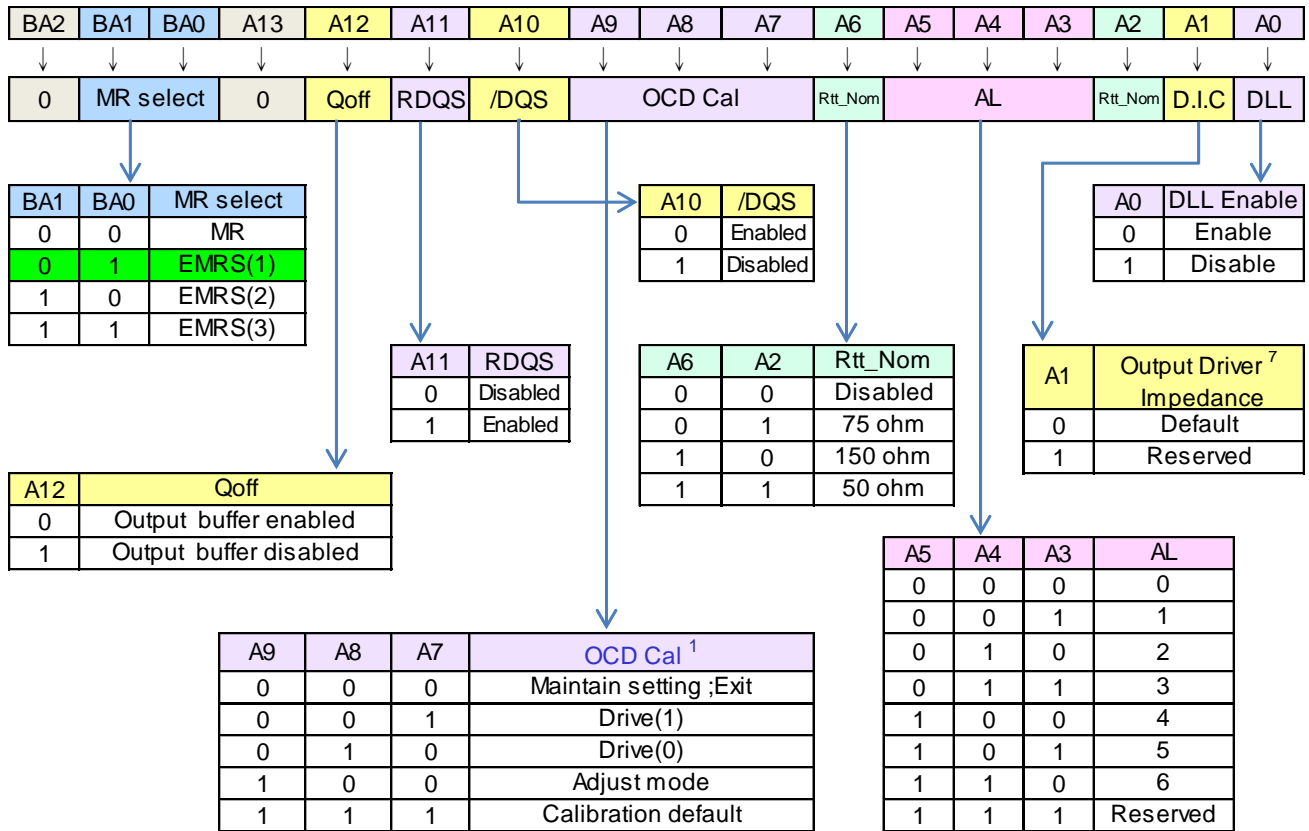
| BA2 | BA1 | BA0 | A13 | A12 | A11 | A10 | A9 | A8 | A7 | A6 | A5 | A4 | A3 | A2 | A1 | A0 |
|---|---|---|---|---|---|---|---|---|---|---|---|---|---|---|---|---|

↓ ↓ ↓ ↓ ↓ ↓ ↓ ↓ ↓ ↓ ↓ ↓ ↓ ↓ ↓ ↓ ↓

| 0 | MR select | 0 | Qoff | RDQS | /DQS | OCD Cal | Rtt_Nom | AL | Rtt_Nom | D.I.C | DLL |
|---|---|---|---|---|---|---|---|---|---|---|---|

| BA1 | BA0 | MR select |
|---|---|---|
| 0 | 0 | MR |
| 0 | 1 | EMRS(1) |
| 1 | 0 | EMRS(2) |
| 1 | 1 | EMRS(3) |

| A10 | /DQS |
|---|---|
| 0 | Enabled |
| 1 | Disabled |

| A0 | DLL Enable |
|---|---|
| 0 | Enable |
| 1 | Disable |

| A11 | RDQS |
|---|---|
| 0 | Disabled |
| 1 | Enabled |

| A6 | A2 | Rtt_Nom |
|---|---|---|
| 0 | 0 | Disabled |
| 0 | 1 | 75 ohm |
| 1 | 0 | 150 ohm |
| 1 | 1 | 50 ohm |

| A1 | Output Driver $^7$ Impedance |
|---|---|
| 0 | Default |
| 1 | Reserved |

| A12 | Qoff |
|---|---|
| 0 | Output buffer enabled |
| 1 | Output buffer disabled |

| A5 | A4 | A3 | AL |
|---|---|---|---|
| 0 | 0 | 0 | 0 |
| 0 | 0 | 1 | 1 |
| 0 | 1 | 0 | 2 |
| 0 | 1 | 1 | 3 |
| 1 | 0 | 0 | 4 |
| 1 | 0 | 1 | 5 |
| 1 | 1 | 0 | 6 |
| 1 | 1 | 1 | Reserved |

| A9 | A8 | A7 | OCD Cal $^1$ |
|---|---|---|---|
| 0 | 0 | 0 | Maintain setting ;Exit |
| 0 | 0 | 1 | Drive(1) |
| 0 | 1 | 0 | Drive(0) |
| 1 | 0 | 0 | Adjust mode |
| 1 | 1 | 1 | Calibration default |